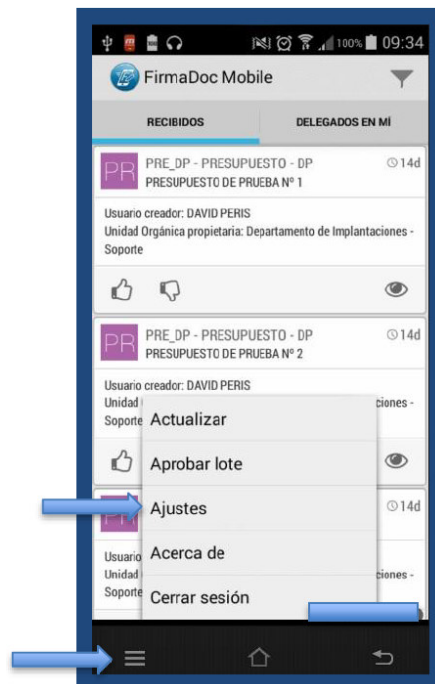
100% 09:34

FirmaDoc Mobile

RECIBIDOS

DELEGADOS EN MÍ

PR

PRE_DP - PRESUPUESTO - DP

14d

PRESUPUESTO DE PRUEBA Nº 1

Usuario creador: DAVID PERIS

Unidad Orgánica propietaria: Departamento de Implantaciones - Soporte

PR

PRE_DP - PRESUPUESTO - DP

14d

PRESUPUESTO DE PRUEBA Nº 2

Usuario creador: DAVID PERIS

Unidad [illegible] ciones - Soporte

Actualizar

Aprobar lote

Ajustes

14d

Acerca de

Usuario

Unidad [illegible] ciones - Soporte

Cerrar sesión